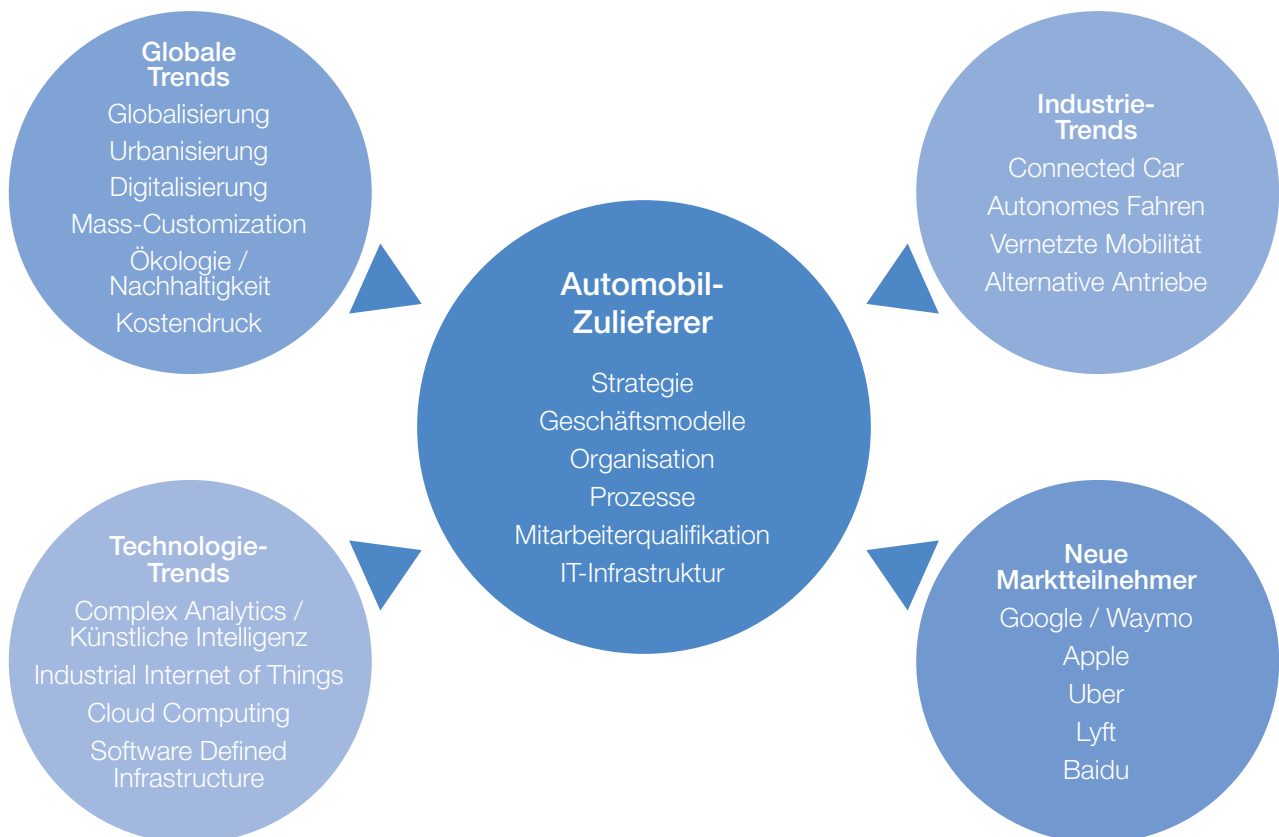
Globale Trends
Globalisierung
Urbanisierung
Digitalisierung
Mass-Customization
Ökologie / Nachhaltigkeit
Kostendruck

Industrie-Trends
Connected Car
Autonomes Fahren
Vernetzte Mobilität
Alternative Antriebe

Automobil-Zulieferer
Strategie
Geschäftsmodelle
Organisation
Prozesse
Mitarbeiterqualifikation
IT-Infrastruktur

Technologie-Trends
Complex Analytics / Künstliche Intelligenz
Industrial Internet of Things
Cloud Computing
Software Defined Infrastructure

Neue Marktteilnehmer
Google / Waymo
Apple
Uber
Lyft
Baidu